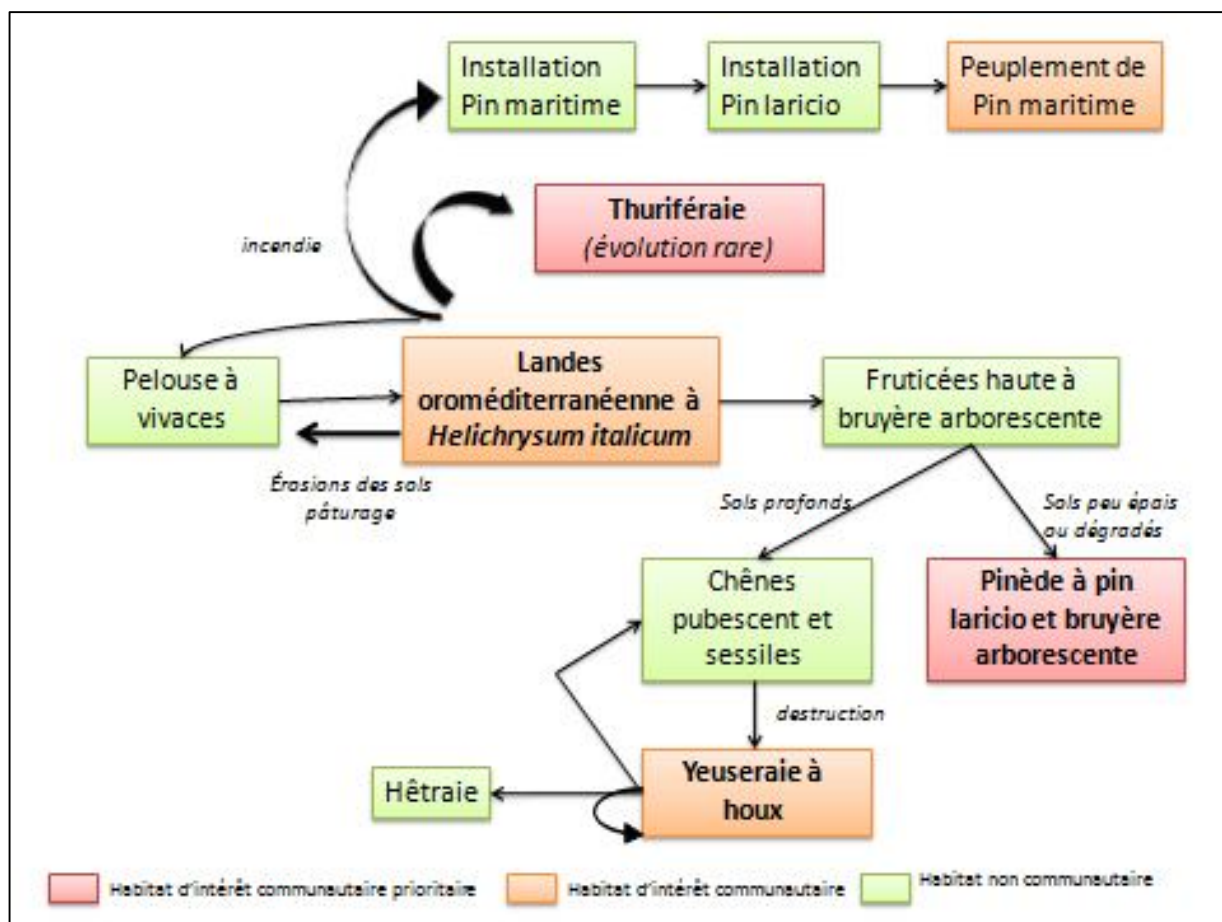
Installation Pin maritime

Installation Pin laricio

Peuplement de Pin maritime

incendie

Thuriféraie
(évolution rare)

Pelouse à vivaces

Landes oroméditerranéenne à *Helichrysum italicum*

Fruticées haute à bruyère arborescente

Érosions des sols pâturage

Sols profonds

Sols peu épais ou dégradés

Chênes pubescent et sessiles

Pinède à pin laricio et bruyère arborescente

destruction

Hêtraie

Yeuseraie à houx

Habitat d'intérêt communautaire prioritaire

Habitat d'intérêt communautaire

Habitat non communautaire